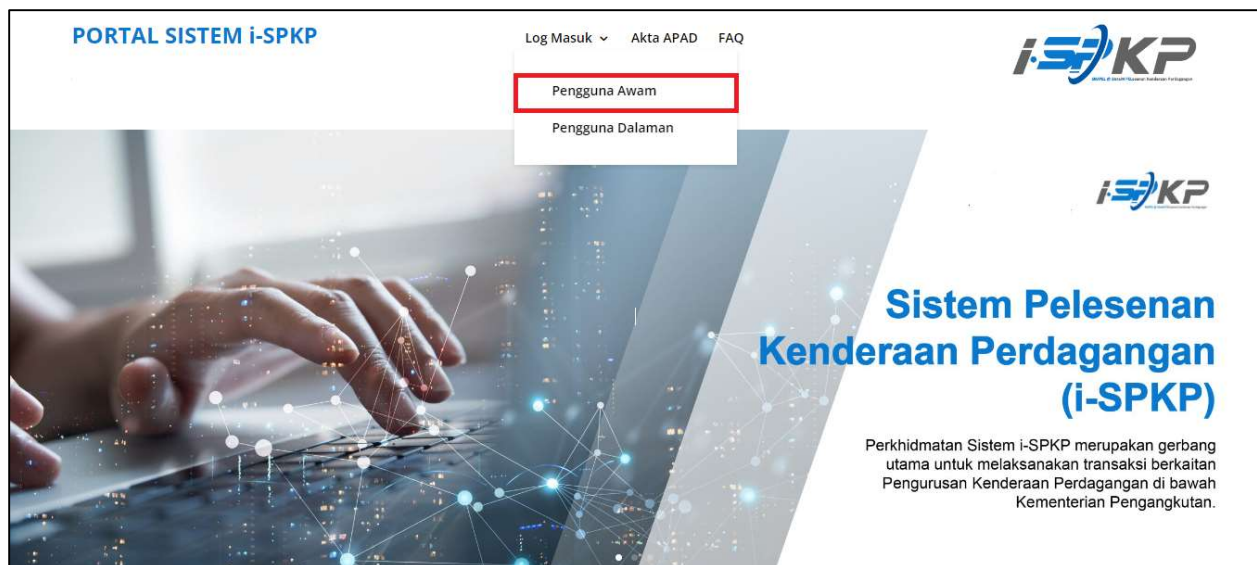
PORTAL SISTEM i-SPKP

Log Masuk ⌄ Akta APAD FAQ

Pengguna Awam

Pengguna Dalaman

i-SPKP

i-SPKP

Sistem Pelesenan Kenderaan Perdagangan (i-SPKP)

Perkhidmatan Sistem i-SPKP merupakan gerbang utama untuk melaksanakan transaksi berkaitan Pengurusan Kenderaan Perdagangan di bawah Kementerian Pengangkutan.